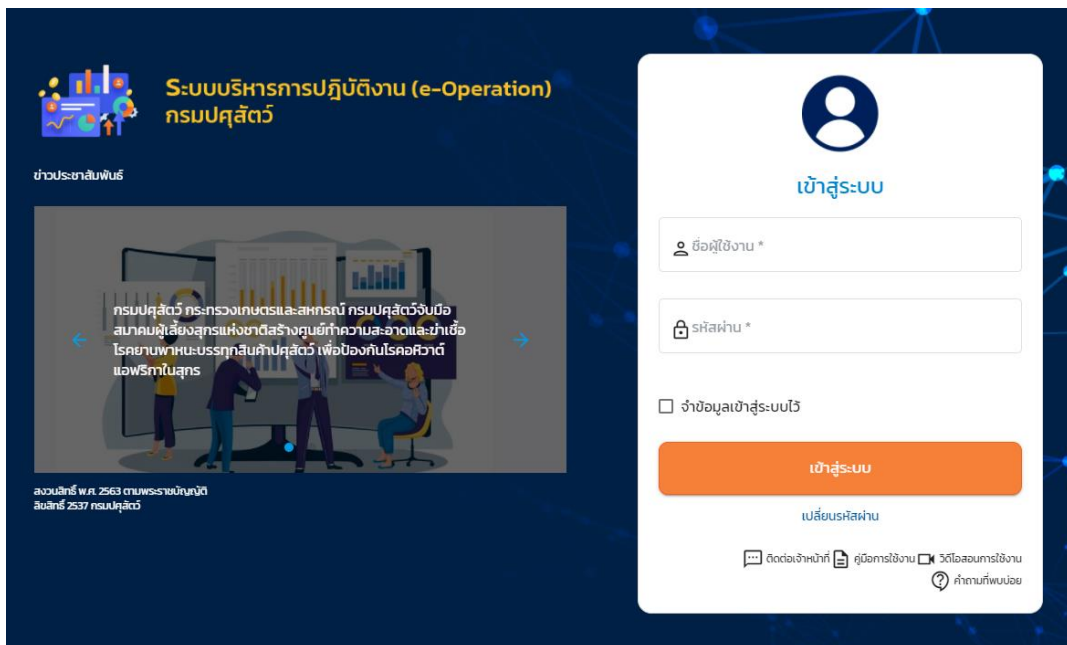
ระบบบริหารการปฏิบัติงาน (e-Operation)
กรมปศุสัตว์

ข่าวประชาสัมพันธ์

กรมปศุสัตว์ กระทรวงเกษตรและสหกรณ์ กรมปศุสัตว์จับมือสมาคมผู้เลี้ยงสุกรแห่งชาติสร้างศูนย์ทำความสะอาดและฆ่าเชื้อโรคยานพาหนะบรรทุกสินค้าปศุสัตว์ เพื่อป้องกันโรคอหิวาต์แอฟริกาในสุกร

สงวนลิขสิทธิ์ พ.ศ. 2563 ตามพระราชบัญญัติลิขสิทธิ์ 2537 กรมปศุสัตว์

เข้าสู่ระบบ

ชื่อผู้ใช้งาน *

รหัสผ่าน *

จำข้อมูลเข้าสู่ระบบไว้

เข้าสู่ระบบ

เปลี่ยนรหัสผ่าน

ติดต่อเจ้าหน้าที่ คู่มือการใช้งาน วิดีโอสอนการใช้งาน
คำถามที่พบบ่อย